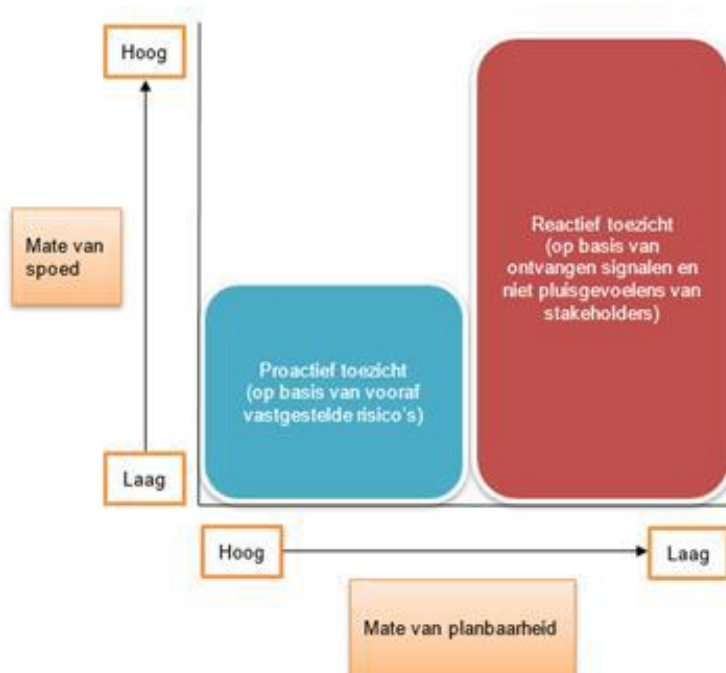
Hoog

Mate van spoed

Laag

Reactief toezicht
(op basis van ontvangen signalen en niet pluisgevoelens van stakeholders)

Proactief toezicht
(op basis van vooraf vastgestelde risico's)

Hoog

Laag

Mate van planbaarheid